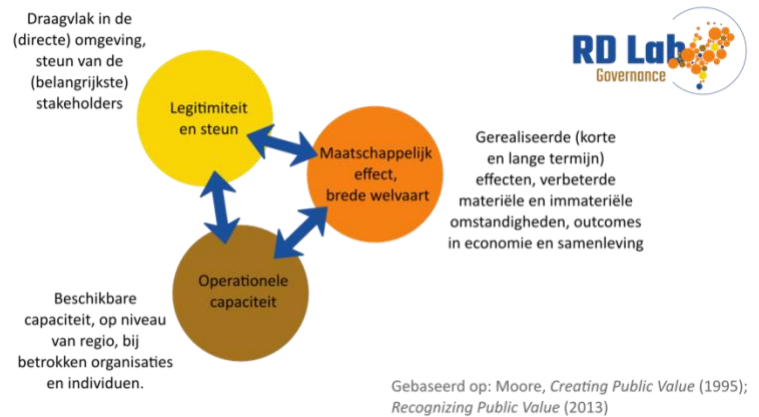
Draagvlak in de (directe) omgeving, steun van de (belangrijkste) stakeholders

RD Lab Governance

Legitimiteit en steun

Maatschappelijk effect, brede welvaart

Gerealiseerde (korte en lange termijn) effecten, verbeterde materiële en immateriële omstandigheden, outcomes in economie en samenleving

Operationele capaciteit

Beschikbare capaciteit, op niveau van regio, bij betrokken organisaties en individuen.

Gebaseerd op: Moore, *Creating Public Value* (1995); *Recognizing Public Value* (2013)